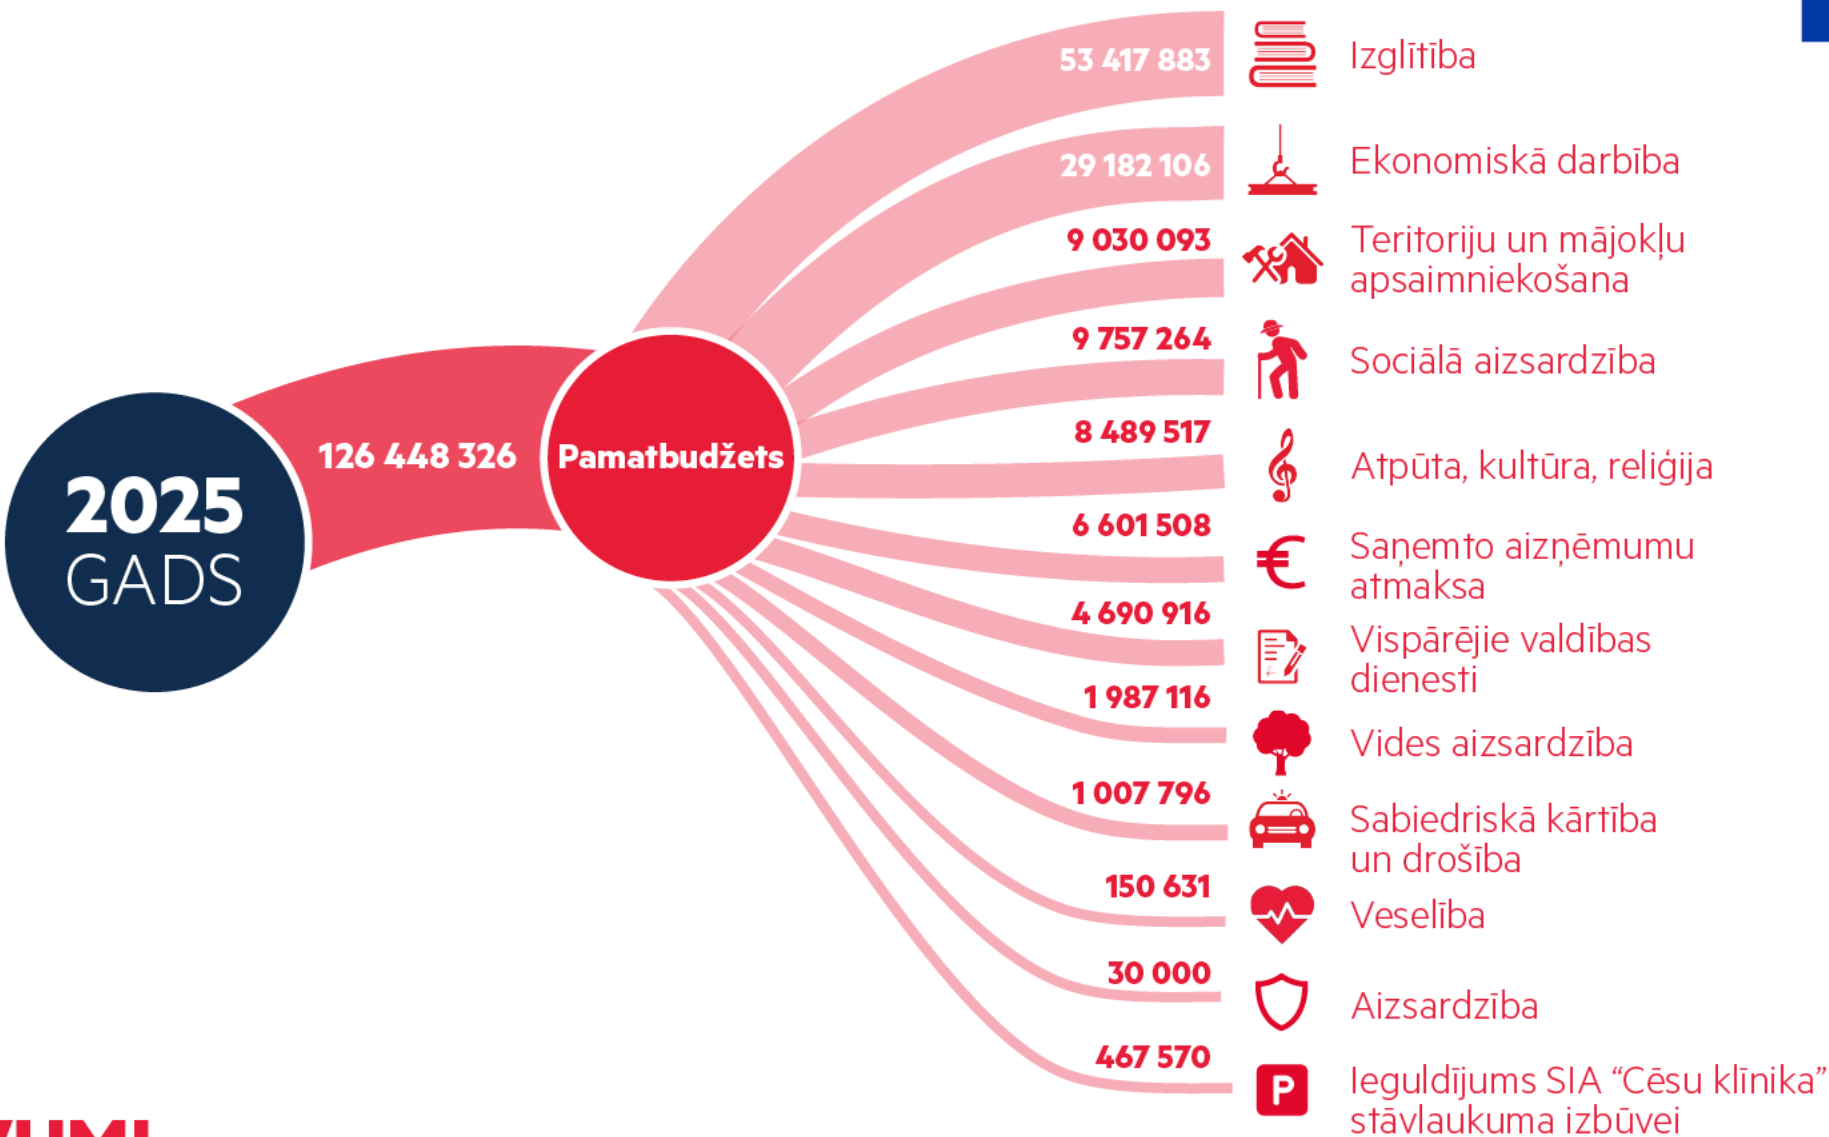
2025
GADS

126 448 326

Pamatbudžets

53 417 883
Izglītība

29 182 106
Ekonomiskā darbība

9 030 093
Teritoriju un mājokļu apsaimniekošana

9 757 264
Sociālā aizsardzība

8 489 517
Atpūta, kultūra, reliģija

6 601 508
Saņemto aizņēmumu atmaksa

4 690 916
Vispārējie valdības dienesti

1 987 116
Vides aizsardzība

1 007 796
Sabiedriskā kārtība un drošība

150 631
Veselība

30 000
Aizsardzība

467 570
P
Ieguldījums SIA “Cēsu klīnika” stāvlaukuma izbūvei

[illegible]